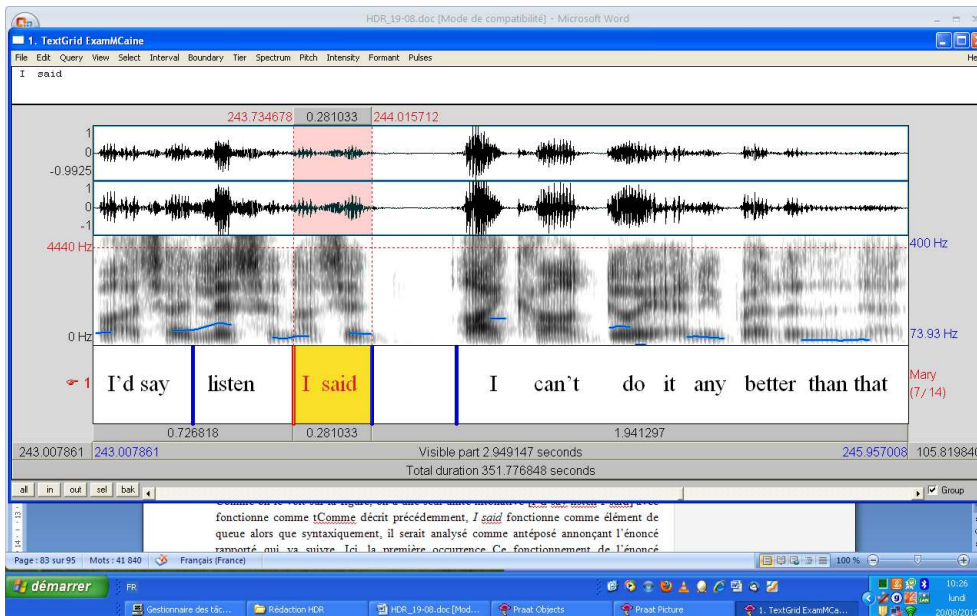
HDR_19-08.doc [Mode de compatibilité] - Microsoft Word

1. TextGrid ExamMCaine

File Edit Query View Select Interval Boundary Tier Spectrum Pitch Intensity Formant Pulses

He

I said

243.734678 0.281033 244.015712

1
0
-0.9925
1
0
-1

4440 Hz
0 Hz

400 Hz
73.93 Hz

1

I'd say listen I said I can't do it any better than that

Mary (7/14)

0.726818 0.281033 1.941297

243.007861 243.007861 Visible part 2.949147 seconds 245.957008 105.81984

Total duration 351.776848 seconds

all in out sel bak

Group

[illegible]
fonctionne comme tComme décrit précédemment, I said fonctionne comme élément de queue alors que syntaxiquement, il serait analysé comme antéposé annonçant l'énoncé rapporté qui va suivre. Ici, la première occurrence Ce fonctionnement de l'énoncé

Page : 83 sur 95 Mots : 41 840 Français (France)

100 %

démarrer

FR

Gestionnaire des tâc... Rédaction HDR HDR_19-08.doc [Mod... Praat Objects Praat Picture 1. TextGrid ExamMCa...

10:26
lundi
20/08/201